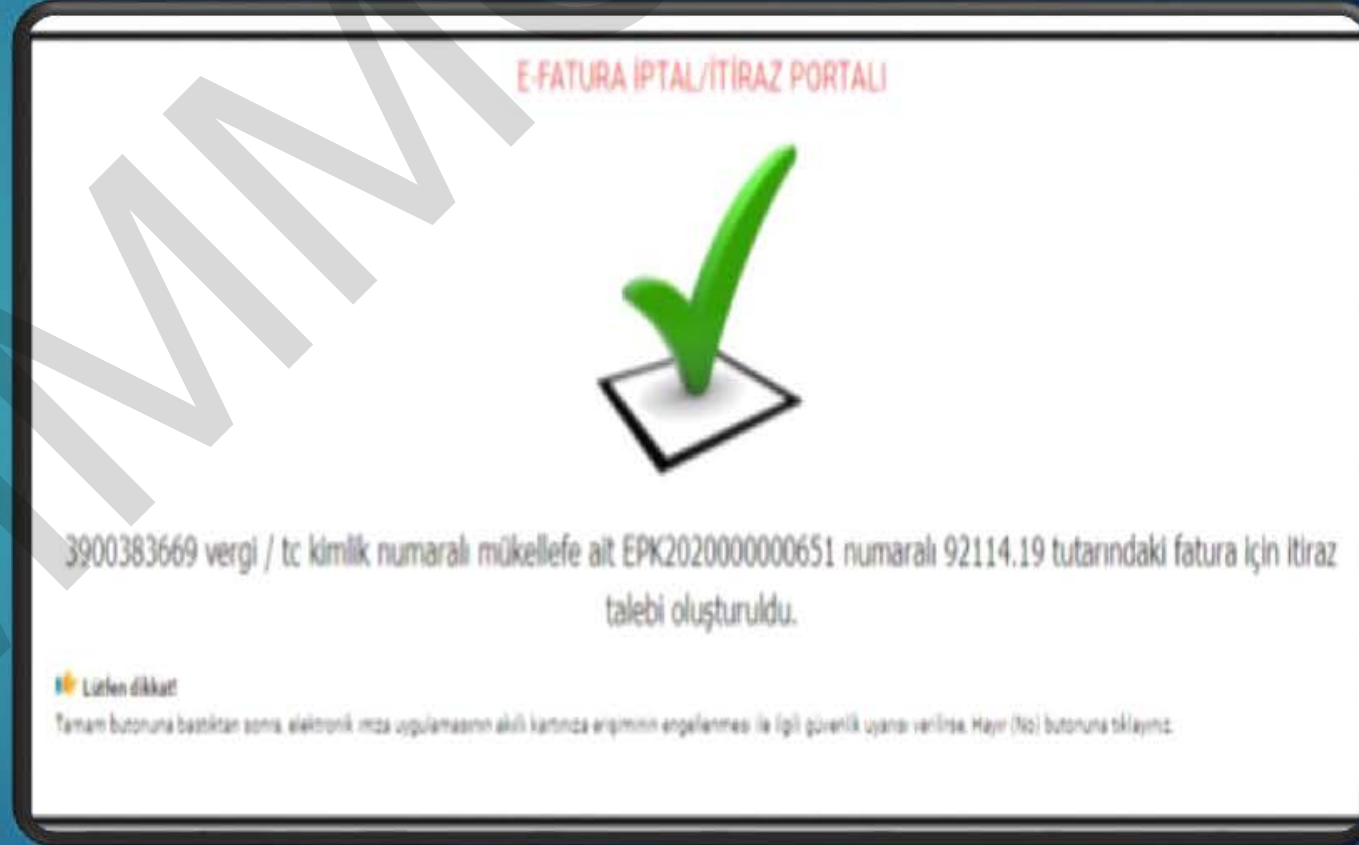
E-FATURA İPTAL/İTİRAZ PORTALI

3900383669 vergi / tc kimlik numaralı mükellefe ait EPK2020000000651 numaralı 92114.19 tutarındaki fatura için itiraz talebi oluşturuldu.

Lütfen dikkat!

Tamam butonuna bastıktan sonra elektronik imza uygulamasının akıllı kartınıza erişiminin engellenmesi ile ilgili güvenlik uyarısı verilirse Hayır (No) butonuna tıklayınız.